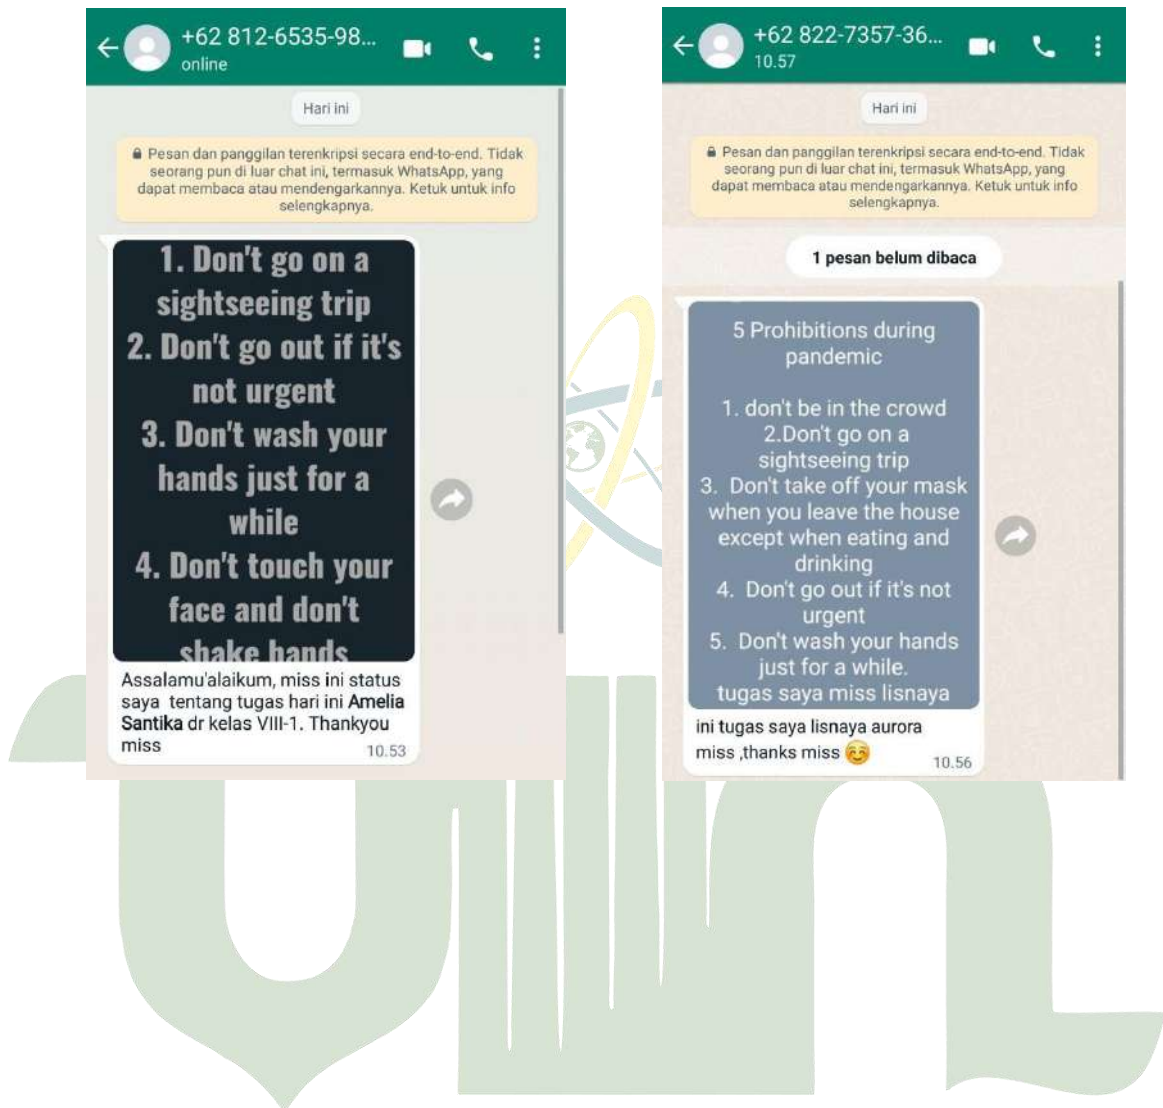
+62 812-6535-98...
online

Hari ini

Pesan dan panggilan terenkripsi secara end-to-end. Tidak seorang pun di luar chat ini, termasuk WhatsApp, yang dapat membaca atau mendengarkannya. Ketuk untuk info selengkapnya.

1. Don't go on a sightseeing trip
2. Don't go out if it's not urgent
3. Don't wash your hands just for a while
4. Don't touch your face and don't shake hands

Assalamu'alaikum, miss ini status saya tentang tugas hari ini Amelia Santika dr kelas VIII-1. Thankyou miss
10.53

+62 822-7357-36...
10.57

Hari ini

Pesan dan panggilan terenkripsi secara end-to-end. Tidak seorang pun di luar chat ini, termasuk WhatsApp, yang dapat membaca atau mendengarkannya. Ketuk untuk info selengkapnya.

1 pesan belum dibaca

5 Prohibitions during pandemic

1. don't be in the crowd
2.Don't go on a sightseeing trip
3. Don't take off your mask when you leave the house except when eating and drinking
4. Don't go out if it's not urgent
5. Don't wash your hands just for a while.
tugas saya miss lisnaya

ini tugas saya lisnaya aurora miss ,thanks miss ☺️
10.56